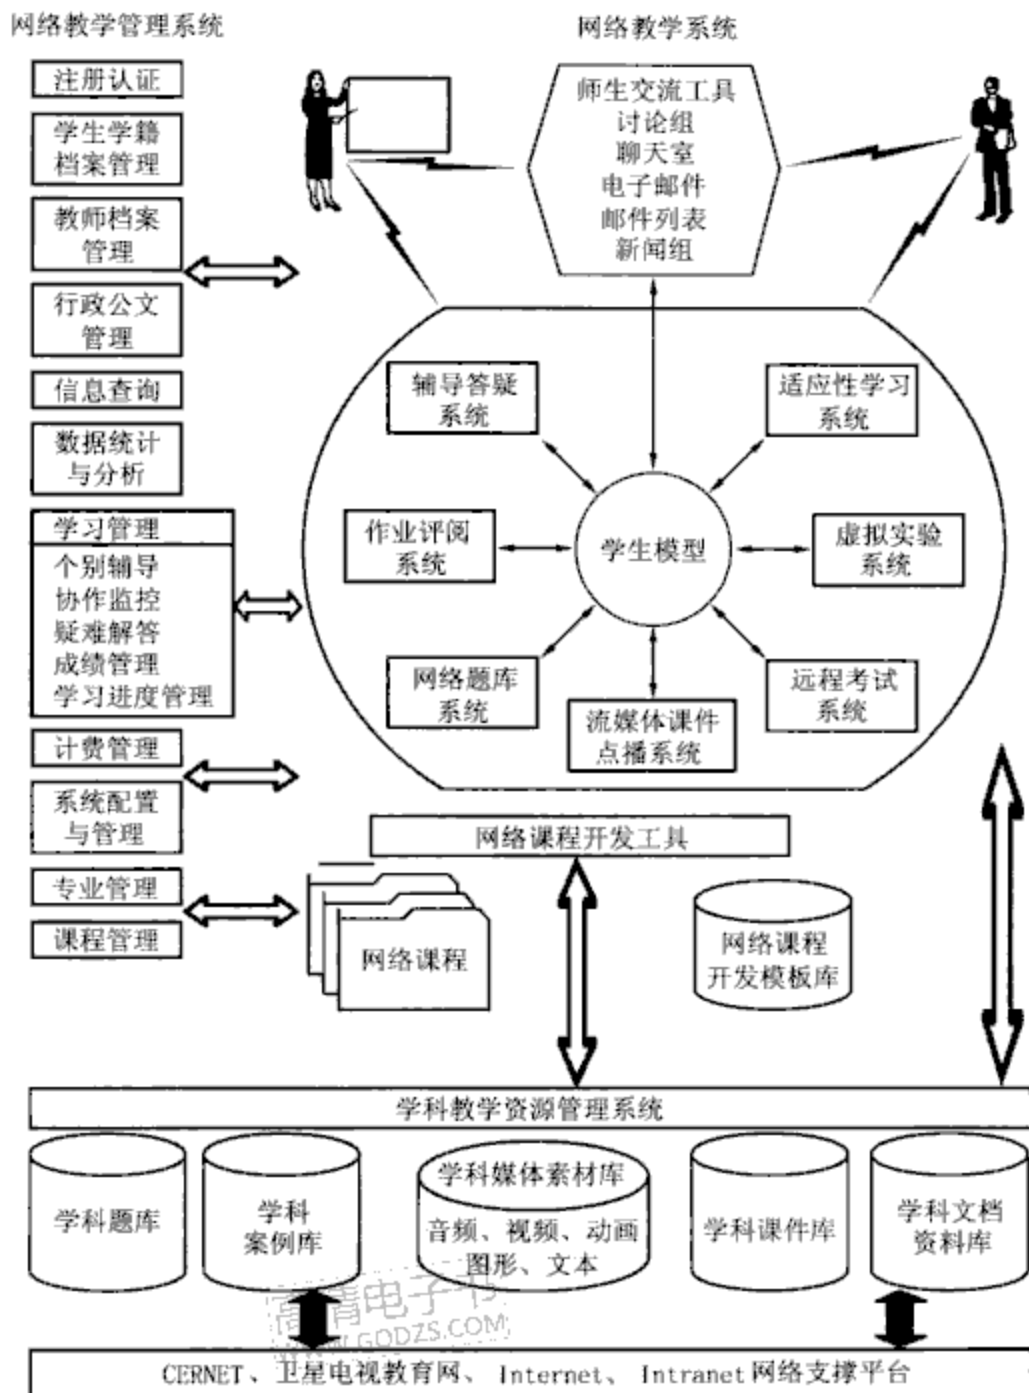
网络教学管理系统

注册认证

学生学籍档案管理

教师档案管理

行政公文管理

信息查询

数据统计与分析

学习管理
个别辅导
协作监控
疑难解答
成绩管理
学习进度管理

计费管理

系统配置与管理

专业管理

课程管理

网络教学系统

师生交流工具
讨论组
聊天室
电子邮件
邮件列表
新闻组

辅导答疑系统

适应性学习系统

作业评阅系统

学生模型

虚拟实验系统

网络题库系统

流媒体课件点播系统

远程考试系统

网络课程开发工具

网络课程

网络课程开发模板库

学科教学资源管理系统

学科题库

学科案例库

学科媒体素材库
音频、视频、动画
图形、文本

学科课件库

学科文档资料库

高清电子书
WWW.GODZS.COM

CERNET、卫星电视教育网、Internet、Intranet 网络支撑平台